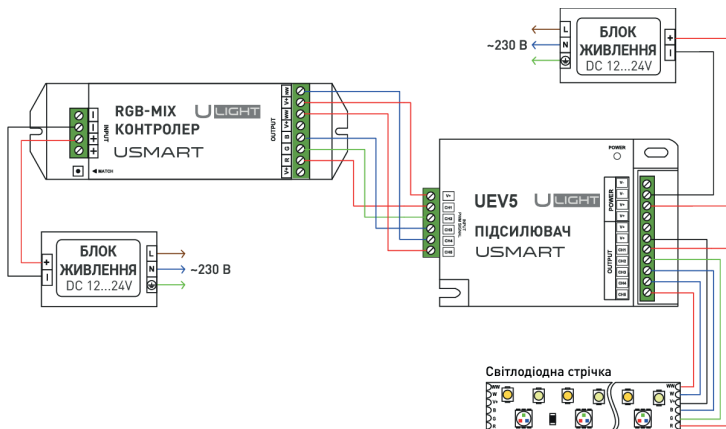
~230 В

БЛОК ЖИВЛЕННЯ
DC 12...24V

L
N
+
–

RGB-MIX
КОНТРОЛЕР
USMART
U LIGHT

INPUT
–
–
+
+

MATCH

OUTPUT
WW
V+
WW
V+
B
G
R
V+

БЛОК ЖИВЛЕННЯ
DC 12...24V

+
–
L
N

~230 В

UEV5
ПІДСИЛЮВАЧ
USMART
U LIGHT

POWER

SIGNAL INPUT
V+
CH1
CH2
CH3
CH4
CH5

POWER
V–
V–
V+
V+

OUTPUT
V+
CH1
CH2
CH3
CH4
CH5

Світлодіодна стрічка
WW
W
V+
B
G
R
WW
W
V+
B
G
R